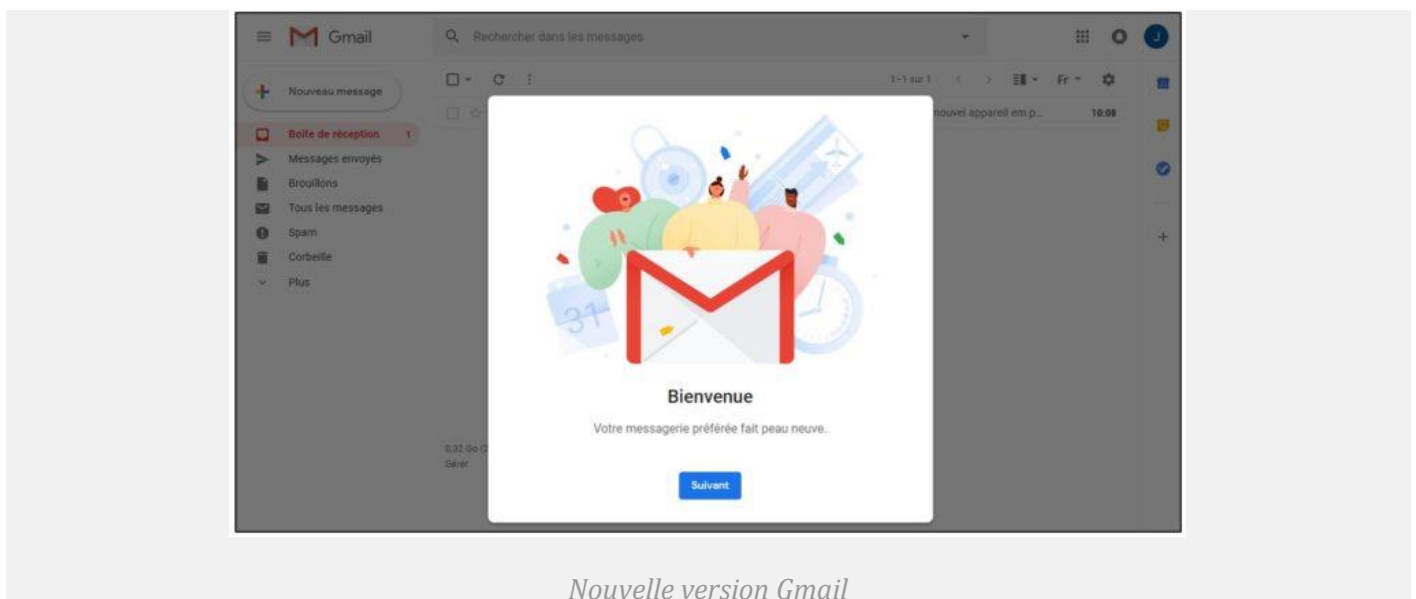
Gmail

Rechercher dans les messages

J

Nouveau message

Boîte de réception 1

Messages envoyés

Brouillons

Tous les messages

Spam

Corbeille

Plus

1-1 sur 1

Fr

nouvel appareil em p...

10:08

31

Bienvenue

Votre messagerie préférée fait peau neuve.

Suivant

0,32 Go (

Gérer

Nouvelle version Gmail